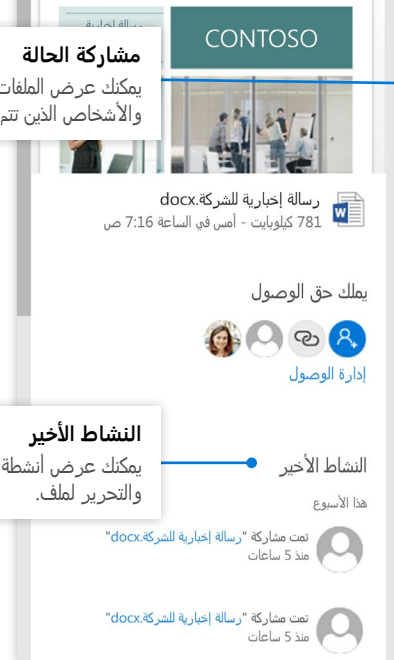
رسالة إخبارية

CONTOSO

مشاركة الحالة
يمكنك عرض الملفات
والأشخاص الذين تتم

رسالة إخبارية للشركة.docx
781 كيلوبايت - أمس في الساعة 7:16 ص

يملك حق الوصول

إدارة الوصول

النشاط الأخير
يمكنك عرض أنشطة
والتحرير لملف.

النشاط الأخير

هذا الأسبوع

تمت مشاركة "رسالة إخبارية للشركة.docx"
منذ 5 ساعات

تمت مشاركة "رسالة إخبارية للشركة.docx"
منذ 5 ساعات